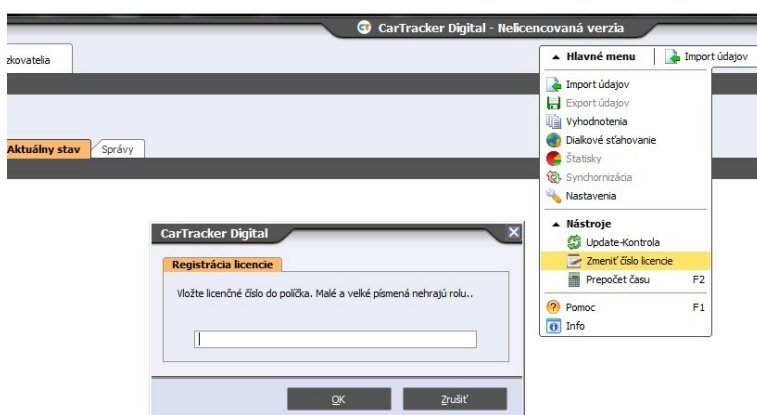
CarTracker Digital - Nelicencovaná verzia

zkovatelia

Hlavné menu

Import údajov

Import údajov
Export údajov
Vyhodnotenia
Diaľkové sťahovanie
Štatisky
Synchornizácia
Nastavenia

Nástroje
Update-Kontrola
Zmeniť číslo licencie
Prepočet času F2

Pomoc F1
Info

Aktuálny stav
Správy

CarTracker Digital

Registrácia licencie

Vložte licenčné číslo do políčka. Malé a veľké písmená nehrajú rolu..

OK
Zrušiť